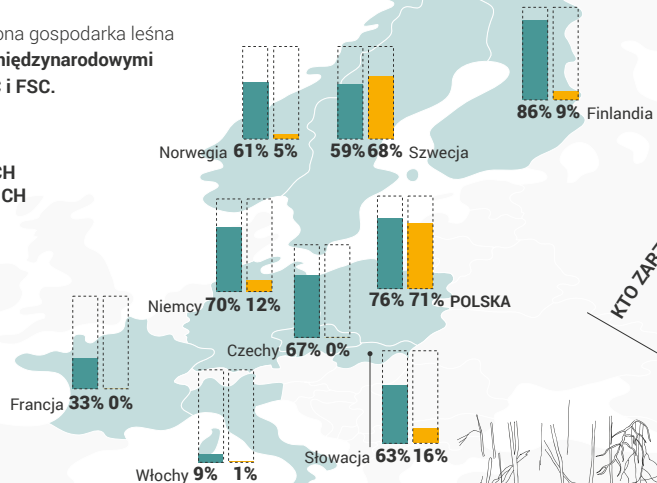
ona gospodarka leśna
międzynarodowymi
i FSC.

CH
CH

86% 9% Finlandia

Norwegia 61% 5%

59% 68% Szwecja

Niemcy 70% 12%

76% 71% POLSKA

Czechy 67% 0%

Francja 33% 0%

Słowacja 63% 16%

Włochy 9% 1%

KTO ZAP